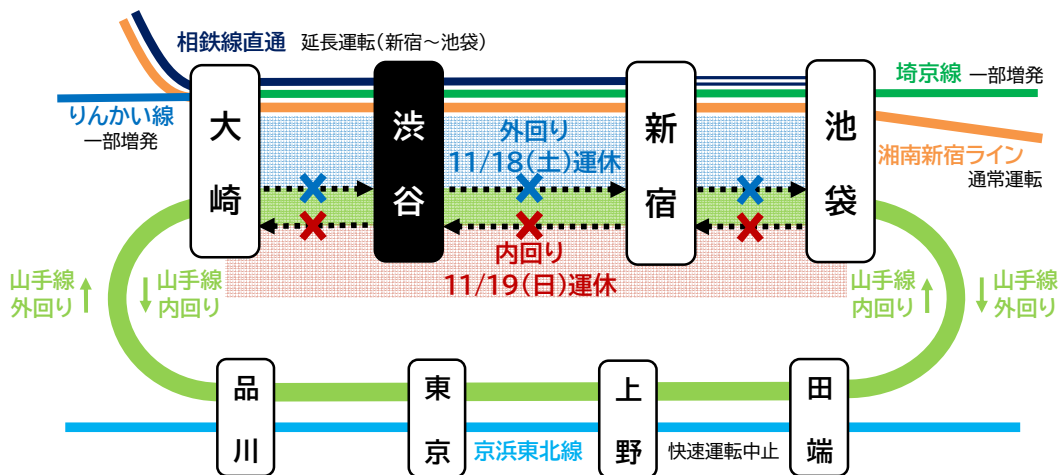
相鉄線直通 延長運転（新宿～池袋）

埼京線 一部増発

りんかい線
一部増発

湘南新宿ライン
通常運転

大崎

渋谷

新宿

池袋

外回り
11/18(土)運休

内回り
11/19(日)運休

山手線
外回り

山手線
内回り

山手線
内回り

山手線
外回り

品川

東京

上野

田端

京浜東北線

快速運転中止